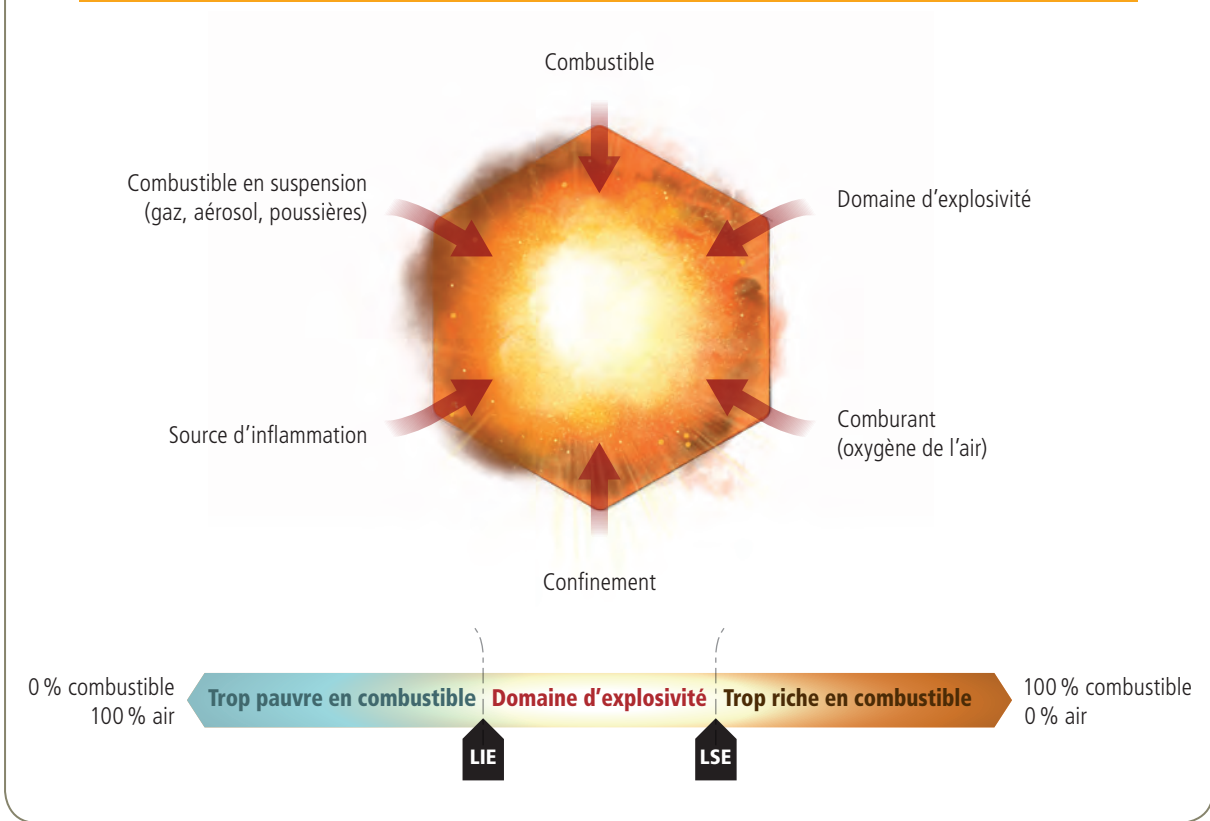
Combustible

Combustible en suspension (gaz, aérosol, poussières)

Domaine d’explosivité

Source d’inflammation

Comburant (oxygène de l’air)

Confinement

0 % combustible
100 % air

Trop pauvre en combustible | Domaine d’explosivité | Trop riche en combustible

100 % combustible
0 % air

LIE

LSE